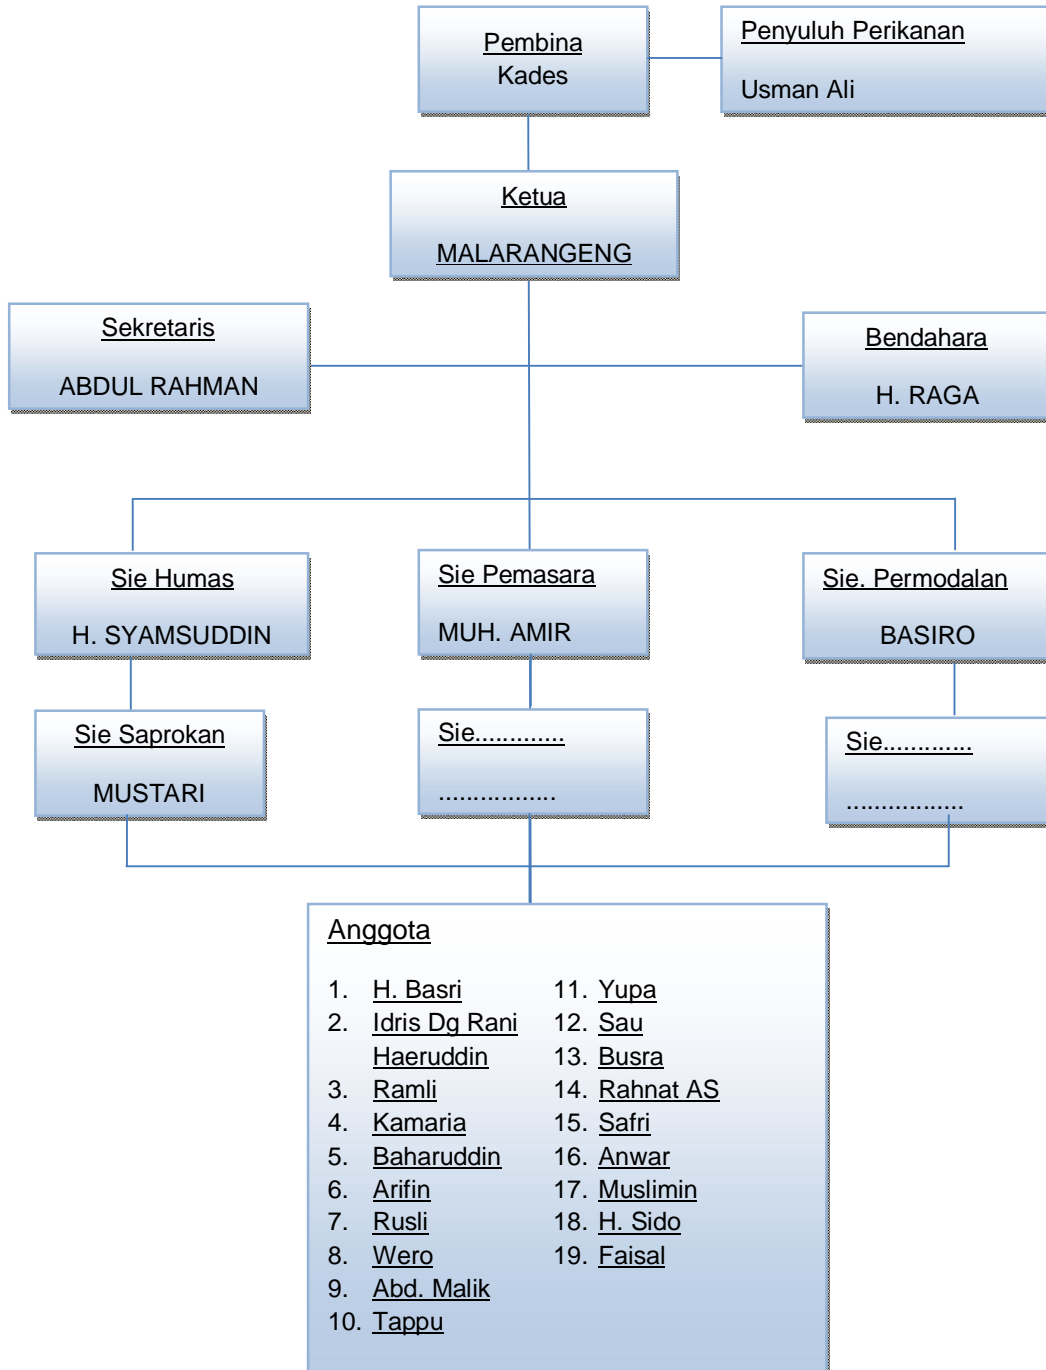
Pembina
Kades

Penyuluh Perikanan

Usman Ali

Ketua

MALARANGENG

Sekretaris

ABDUL RAHMAN

Bendahara

H. RAGA

Sie Humas

H. SYAMSUDDIN

Sie Pemasara

MUH. AMIR

Sie. Permodalan

BASIRO

Sie Saprokan

MUSTARI

Sie.............

.................

Sie.............

.................

Anggota

1. H. Basri
2. Idris Dg Rani
Haeruddin
3. Ramli
4. Kamaria
5. Baharuddin
6. Arifin
7. Rusli
8. Wero
9. Abd. Malik
10. Tappu

11. Yupa
12. Sau
13. Busra
14. Rahnat AS
15. Safri
16. Anwar
17. Muslimin
18. H. Sido
19. Faisal